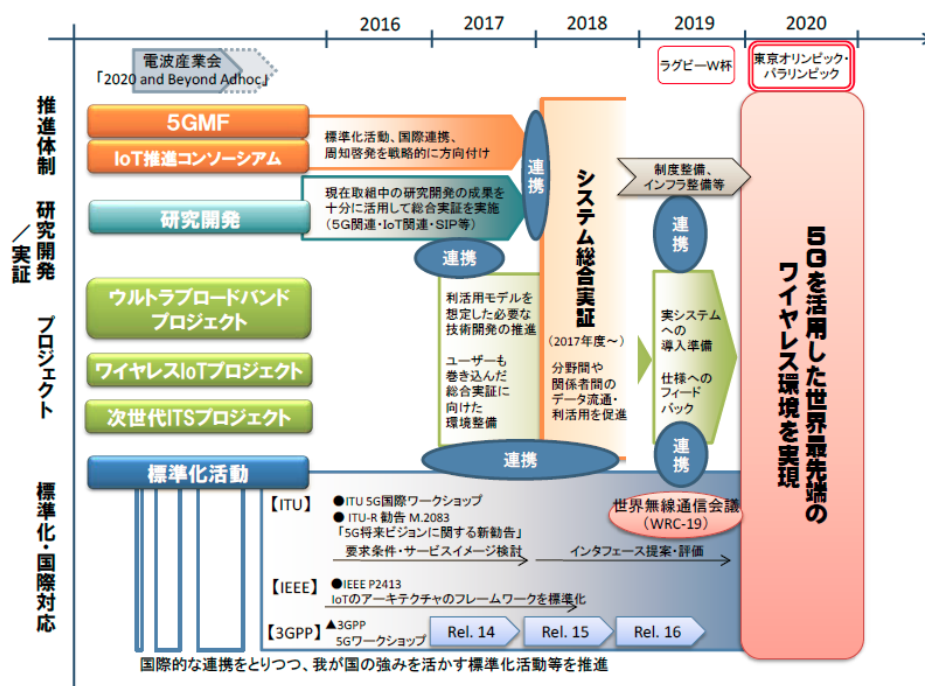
2016
2017
2018
2019
2020

電波産業会
「2020 and Beyond Adhoc」

ラグビーW杯

東京オリンピック・パラリンピック

推進体制

研究開発／実証

プロジェクト

標準化・国際対応

5GMF

IoT推進コンソーシアム

標準化活動、国際連携、周知啓発を戦略的に方向付け

連携

研究開発

現在取組中の研究開発の成果を十分に活用して総合実証を実施（5G関連・IoT関連・SIP等）

連携

システム総合実証

（2017年度～）

分野間や関係者間のデータ流通・利活用を促進

制度整備、インフラ整備等

連携

ウルトラブロードバンドプロジェクト

ワイヤレスIoTプロジェクト

次世代ITSプロジェクト

利活用モデルを想定した必要な技術開発の推進

ユーザーも巻き込んだ総合実証に向けた環境整備

実システムへの導入準備

仕様へのフィードバック

連携

連携

5Gを活用した世界最先端のワイヤレス環境を実現

標準化活動

【ITU】
● ITU 5G国際ワークショップ
● ITU-R 勧告 M.2083
「5G将来ビジョンに関する新勧告」
要求条件・サービスイメージ検討
インタフェース提案・評価

世界無線通信会議（WRC-19）

【IEEE】
●IEEE P2413
IoTのアーキテクチャのフレームワークを標準化

【3GPP】
▲3GPP
5Gワークショップ
Rel. 14
Rel. 15
Rel. 16

国際的な連携をとりつつ、我が国の強みを活かす標準化活動等を推進